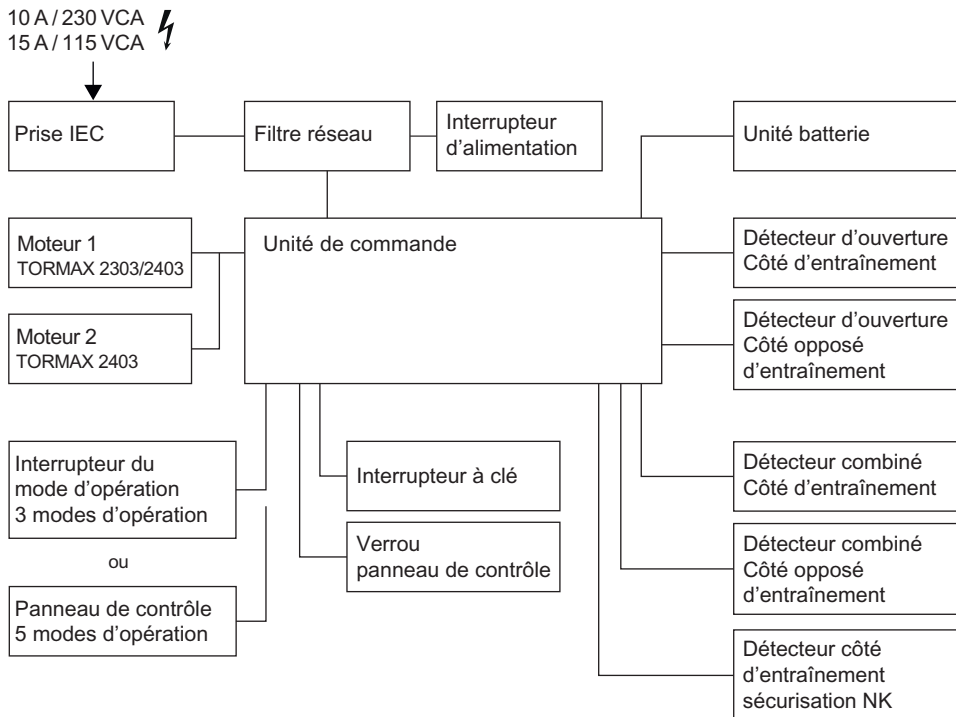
10 A / 230 VCA
15 A / 115 VCA

Prise IEC

Filtre réseau

Interrupteur d'alimentation

Unité batterie

Moteur 1
TORMAX 2303/2403

Unité de commande

Détecteur d'ouverture
Côté d'entraînement

Moteur 2
TORMAX 2403

Détecteur d'ouverture
Côté opposé d'entraînement

Interrupteur du mode d'opération
3 modes d'opération

Interrupteur à clé

Détecteur combiné
Côté d'entraînement

ou

Verrou
panneau de contrôle

Détecteur combiné
Côté opposé d'entraînement

Panneau de contrôle
5 modes d'opération

Détecteur côté d'entraînement sécurisation NK